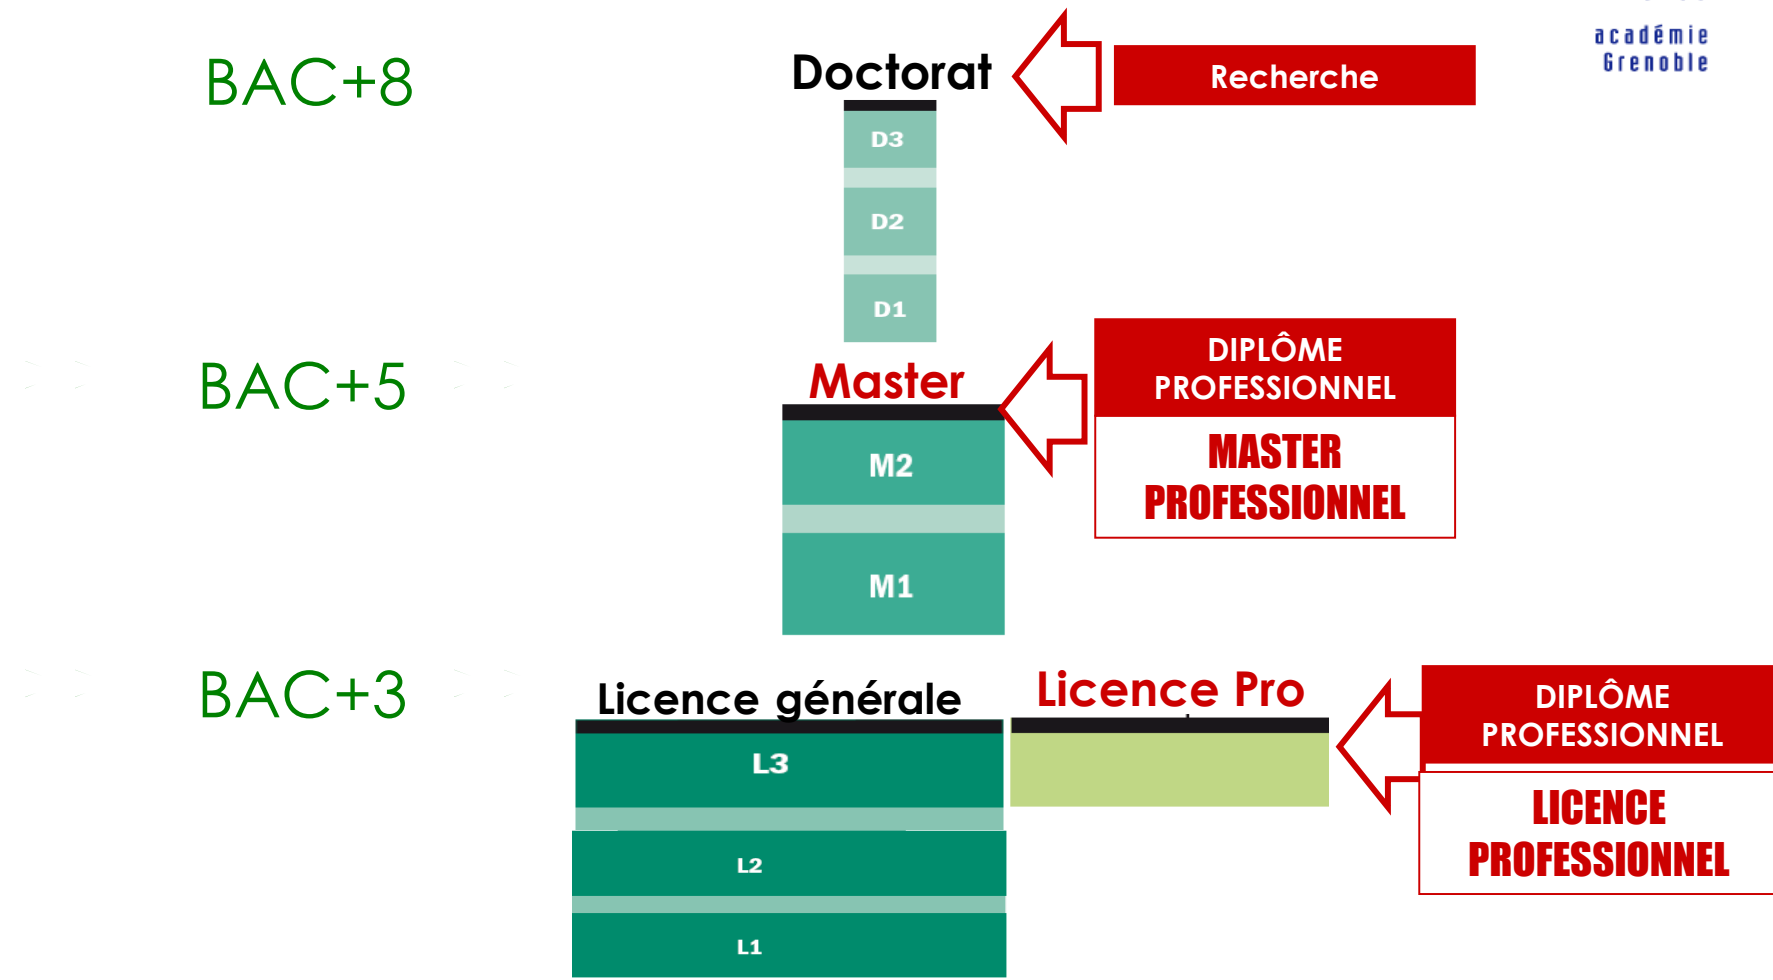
académie
Grenoble

BAC+8

Doctorat

Recherche

D3

D2

D1

BAC+5

Master

DIPLÔME PROFESSIONNEL

MASTER PROFESSIONNEL

M2

M1

BAC+3

Licence générale

Licence Pro

DIPLÔME PROFESSIONNEL

LICENCE PROFESSIONNEL

L3

L2

L1